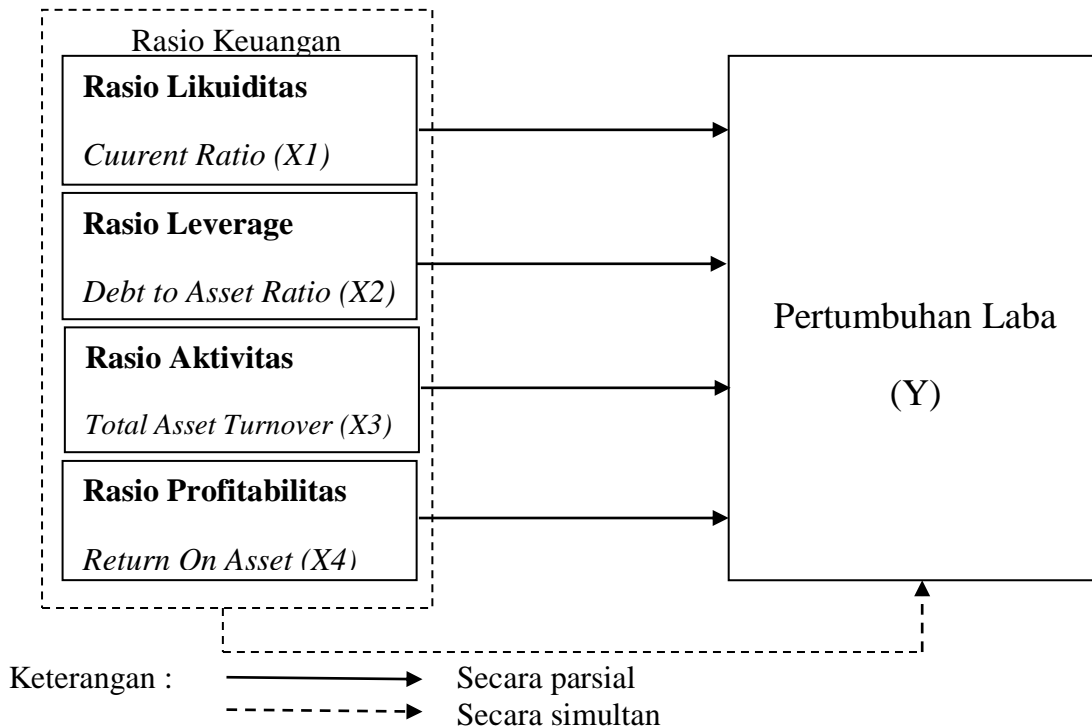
Rasio Keuangan

Rasio Likuiditas

Cuurent Ratio (X1)

Rasio Leverage

Debt to Asset Ratio (X2)

Rasio Aktivitas

Total Asset Turnover (X3)

Rasio Profitabilitas

Return On Asset (X4)

Pertumbuhan Laba

(Y)

Keterangan : Secara parsial

Secara simultan